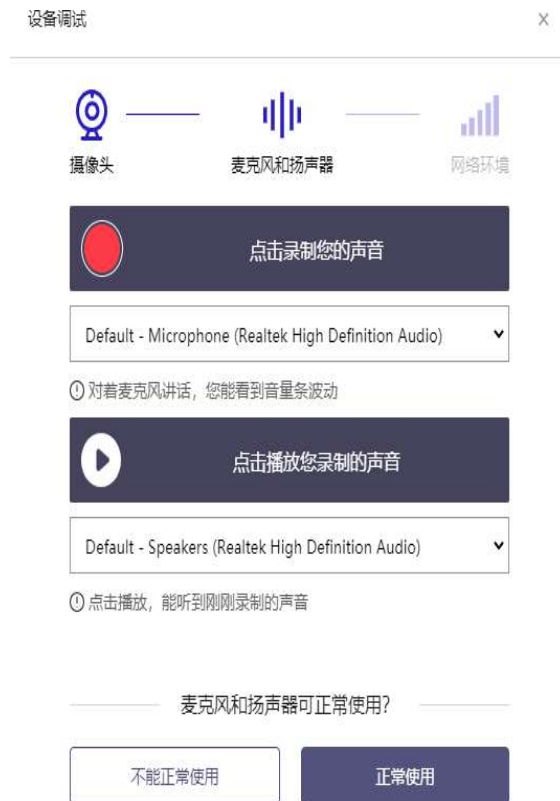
设备调试

X

摄像头

麦克风和扬声器

网络环境

点击录制您的声音

Default - Microphone (Realtek High Definition Audio)

对着麦克风讲话，您能看到音量条波动

点击播放您录制的声音

Default - Speakers (Realtek High Definition Audio)

点击播放，能听到刚刚录制的声音

麦克风和扬声器可正常使用?

不能正常使用

正常使用